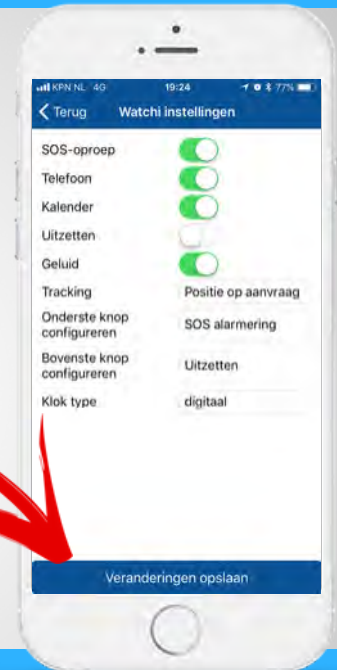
KPN NL 4G 19:24 77%

Terug Watchi instellingen

SOS-oproep
Telefoon
Kalender
Uitzetten
Geluid
Tracking Positie op aanvraag
Onderste knop configureren SOS alarmering
Bovenste knop configureren Uitzetten
Klok type digitaal

Veranderingen opslaan